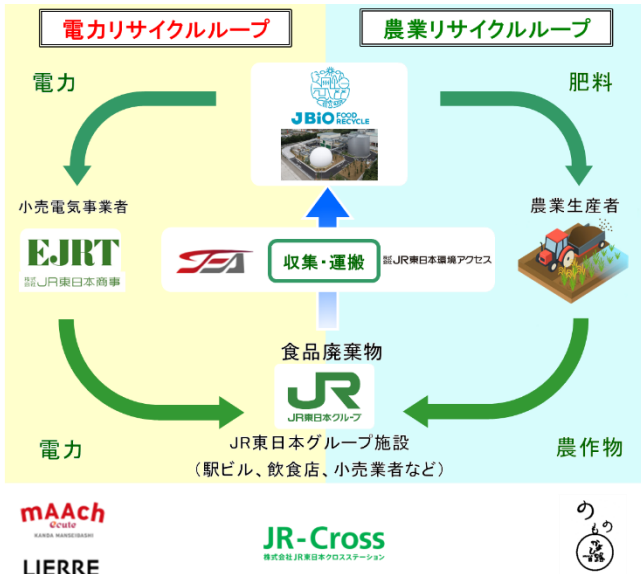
電力リサイクルループ

農業リサイクルループ

電力

肥料

JBiO FOOD RECYCLE

小売電気事業者

農業生産者

EJRT
株式会社JR東日本商事

収集・運搬

株式会社JR東日本環境アクセス

食品廃棄物

JR
JR東日本グループ

電力

農作物

JR東日本グループ施設
（駅ビル、飲食店、小売業者など）

mAAch ecute
KANDA MANSEIBASHI

LIERRE

JR-Cross
株式会社JR東日本クロスステーション